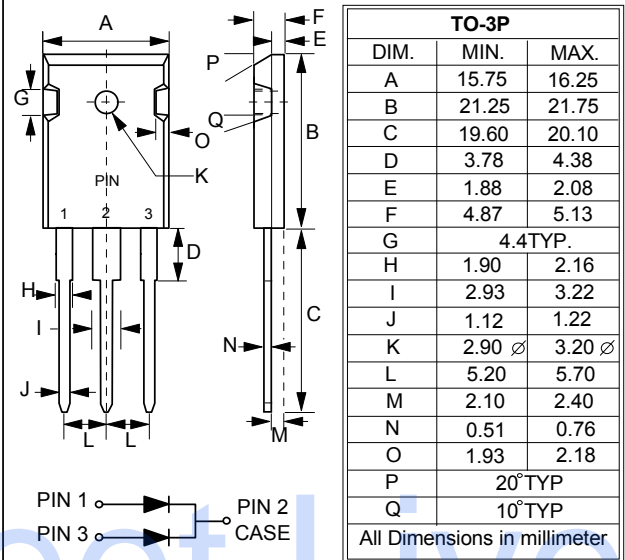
A

F

E

P

G

B

Q

O

K

PIN

1 2 3

D

H

C

I

N

J

L L

M

PIN 1

PIN 2 CASE

PIN 3

| TO-3P | | |
|---|---|---|
| DIM. | MIN. | MAX. |
| A | 15.75 | 16.25 |
| B | 21.25 | 21.75 |
| C | 19.60 | 20.10 |
| D | 3.78 | 4.38 |
| E | 1.88 | 2.08 |
| F | 4.87 | 5.13 |
| G | 4.4TYP. | |
| H | 1.90 | 2.16 |
| I | 2.93 | 3.22 |
| J | 1.12 | 1.22 |
| K | 2.90 ∅ | 3.20 ∅ |
| L | 5.20 | 5.70 |
| M | 2.10 | 2.40 |
| N | 0.51 | 0.76 |
| O | 1.93 | 2.18 |
| P | 20°TYP | |
| Q | 10°TYP | |
| All Dimensions in millimeter | | |